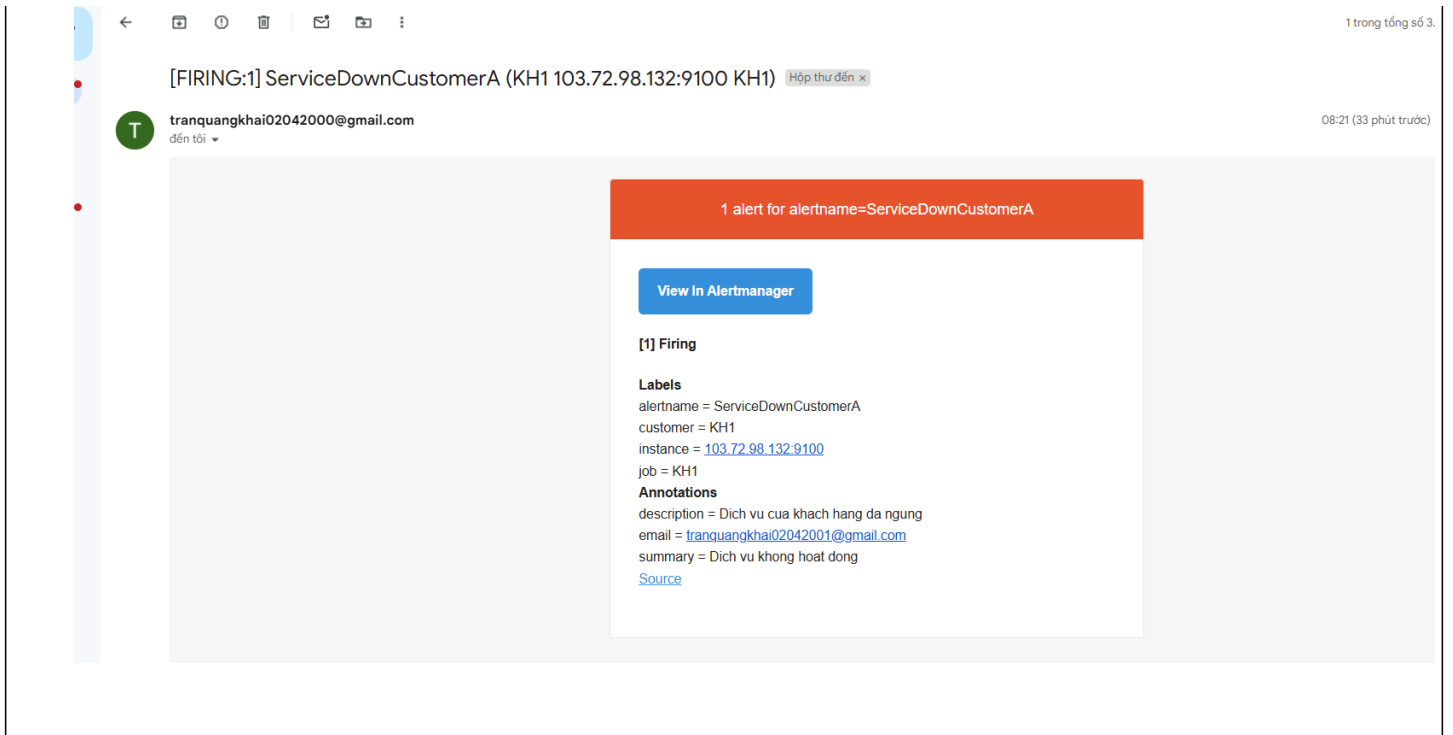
1 trong tổng số 3.

[FIRING:1] ServiceDownCustomerA (KH1 103.72.98.132:9100 KH1) Hộp thư đến ×

T

tranquangkhai02042000@gmail.com
đến tôi

08:21 (33 phút trước)

1 alert for alertname=ServiceDownCustomerA

View In Alertmanager

[1] Firing

Labels
alertname = ServiceDownCustomerA
customer = KH1
instance = 103.72.98.132:9100
job = KH1
Annotations
description = Dich vu cua khach hang da ngung
email = tranquangkhai02042001@gmail.com
summary = Dich vu khong hoat dong
Source